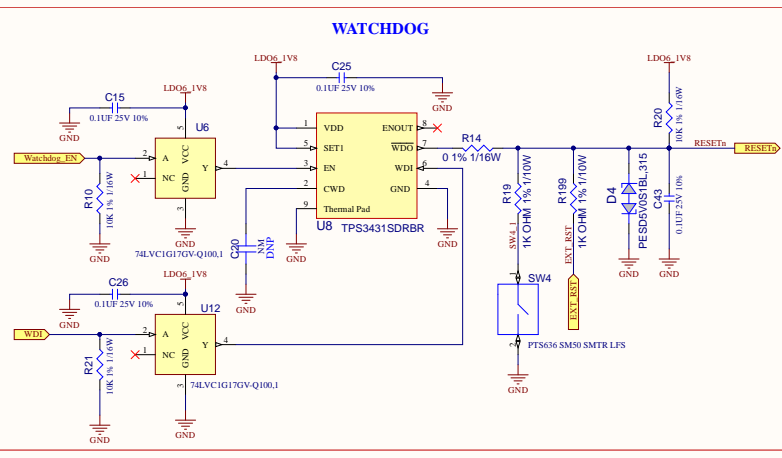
WATCHDOG

LDO6_1V8
C25
0.1UF 25V 10%
GND

LDO6_1V8
C15
0.1UF 25V 10%
GND
5
U6
VCC
2 A
1 NC
Y 4
GND
3
GND
Watchdog_EN
R10
10K 1% 1/16W
GND
74LVC1G17GV-Q100,1

1 VDD
5 SET1
3 EN
2 CWD
9 Thermal Pad
ENOUT 8
$\overline{WDO}$ 7
WDI 6
GND 4
U8
TPS3431SDRBR
GND
C20
NM
DNP
GND
GND

R14
0 1% 1/16W
R19
1K OHM 1% 1/10W
R199
1K OHM 1% 1/10W
SW4_1
EXT_RST
SW4
PTS636 SM50 SMTR LFS
GND
EXT_RST
D4
PESD5V0S1BL,315
GND
C43
0.1UF 25V 10%
GND
LDO6_1V8
R20
10K 1% 1/16W
RESETn
RESETn

LDO6_1V8
C26
0.1UF 25V 10%
GND
5
U12
VCC
2 A
1 NC
Y 4
GND
3
GND
WDI
R21
10K 1% 1/16W
GND
74LVC1G17GV-Q100,1